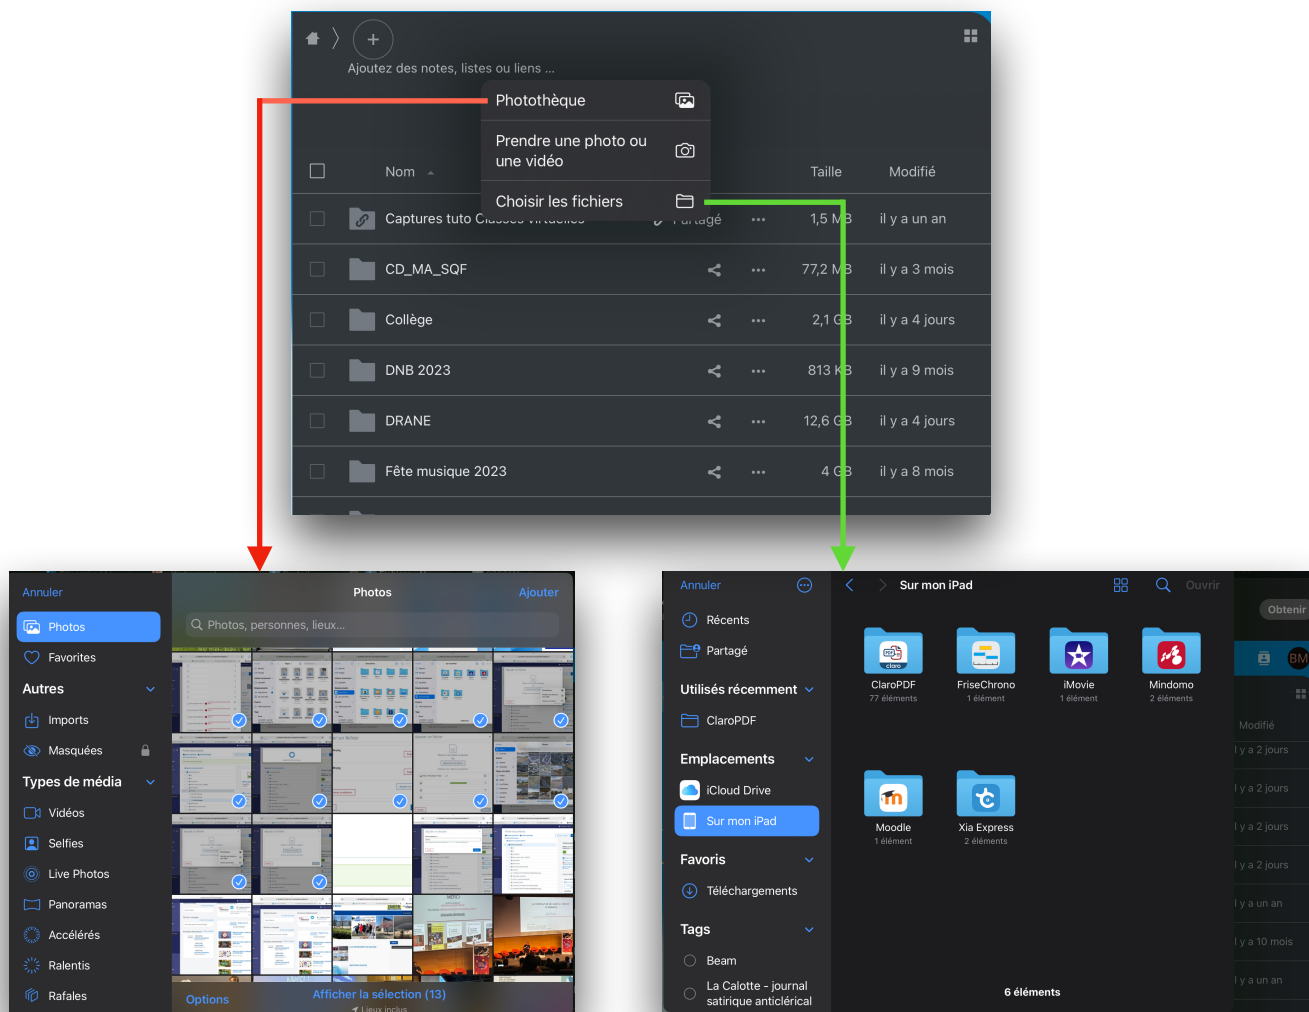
Ajoutez des notes, listes ou liens ...

Photothèque

Prendre une photo ou une vidéo

Choisir les fichiers

| | Nom | | | Taille | Modifié |
|---|---|---|---|---|---|
| | Captures tuto Classes virtuelles | Partagé | ... | 1,5 MB | il y a un an |
| | CD_MA_SQF | | ... | 77,2 MB | il y a 3 mois |
| | Collège | | ... | 2,1 GB | il y a 4 jours |
| | DNB 2023 | | ... | 813 KB | il y a 9 mois |
| | DRANE | | ... | 12,6 GB | il y a 4 jours |
| | Fête musique 2023 | | ... | 4 GB | il y a 8 mois |

Annuler
Photos
Ajouter
Photos, personnes, lieux...
Photos
Favorites
Autres
Imports
Masquées
Types de média
Vidéos
Selfies
Live Photos
Panoramas
Accélérés
Ralentis
Rafales
Options
Afficher la sélection (13)
Lieux inclus

Annuler
Sur mon iPad
Ouvrir
Obtenir
Récents
Partagé
Utilisés récemment
ClaroPDF
Emplacements
iCloud Drive
Sur mon iPad
Favoris
Téléchargements
Tags
Beam
La Calotte - journal satirique anticlérical
ClaroPDF
77 éléments
FriseChrono
1 élément
iMovie
1 élément
Mindomo
2 éléments
Moodle
1 élément
Xia Express
2 éléments
6 éléments
Modifié
il y a 2 jours
il y a 2 jours
il y a 2 jours
il y a 2 jours
il y a un an
il y a 10 mois
il y a un an